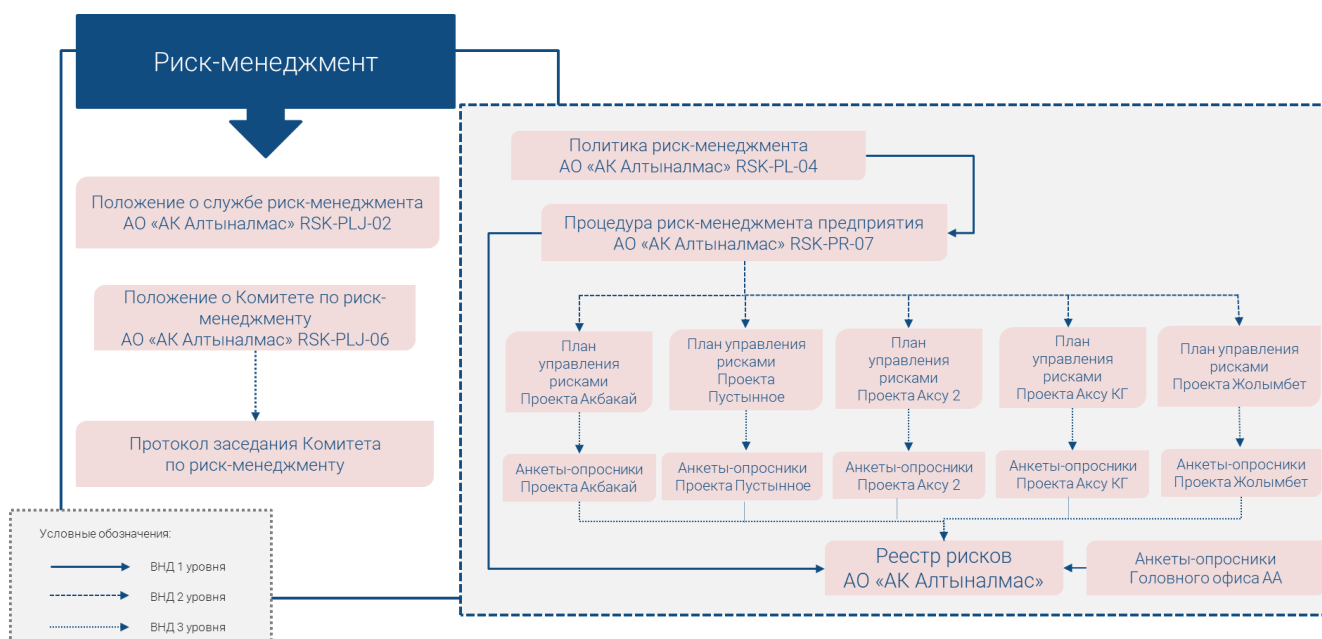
Риск-менеджмент

Положение о службе риск-менеджмента АО «АК Алтыналмас» RSK-PLJ-02

Положение о Комитете по риск-менеджменту АО «АК Алтыналмас» RSK-PLJ-06

Протокол заседания Комитета по риск-менеджменту

Политика риск-менеджмента АО «АК Алтыналмас» RSK-PL-04

Процедура риск-менеджмента предприятия АО «АК Алтыналмас» RSK-PR-07

План управления рисками Проекта Акбакай

План управления рисками Проекта Пустынное

План управления рисками Проекта Аксу 2

План управления рисками Проекта Аксу КГ

План управления рисками Проекта Жолымбет

Анкеты-опросники Проекта Акбакай

Анкеты-опросники Проекта Пустынное

Анкеты-опросники Проекта Аксу 2

Анкеты-опросники Проекта Аксу КГ

Анкеты-опросники Проекта Жолымбет

Реестр рисков АО «АК Алтыналмас»

Анкеты-опросники Головного офиса АА

Условные обозначения:
ВНД 1 уровня
ВНД 2 уровня
ВНД 3 уровня